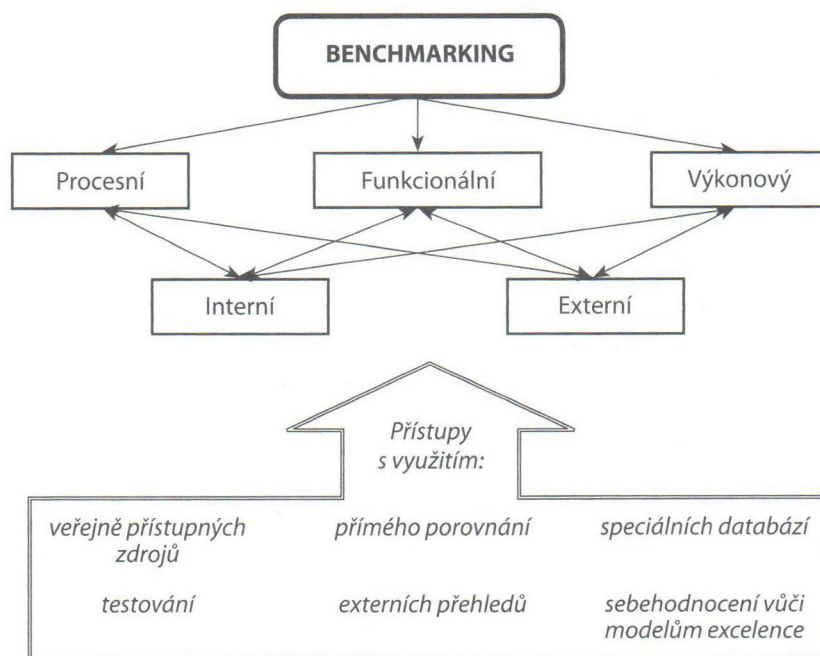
BENCHMARKING

Procesní

Funkcionální

Výkonový

Interní

Externí

Přístupy s využitím:

veřejně přístupných zdrojů

přímého porovnání

speciálních databází

testování

externích přehledů

sebehodnocení vůči modelům excelence